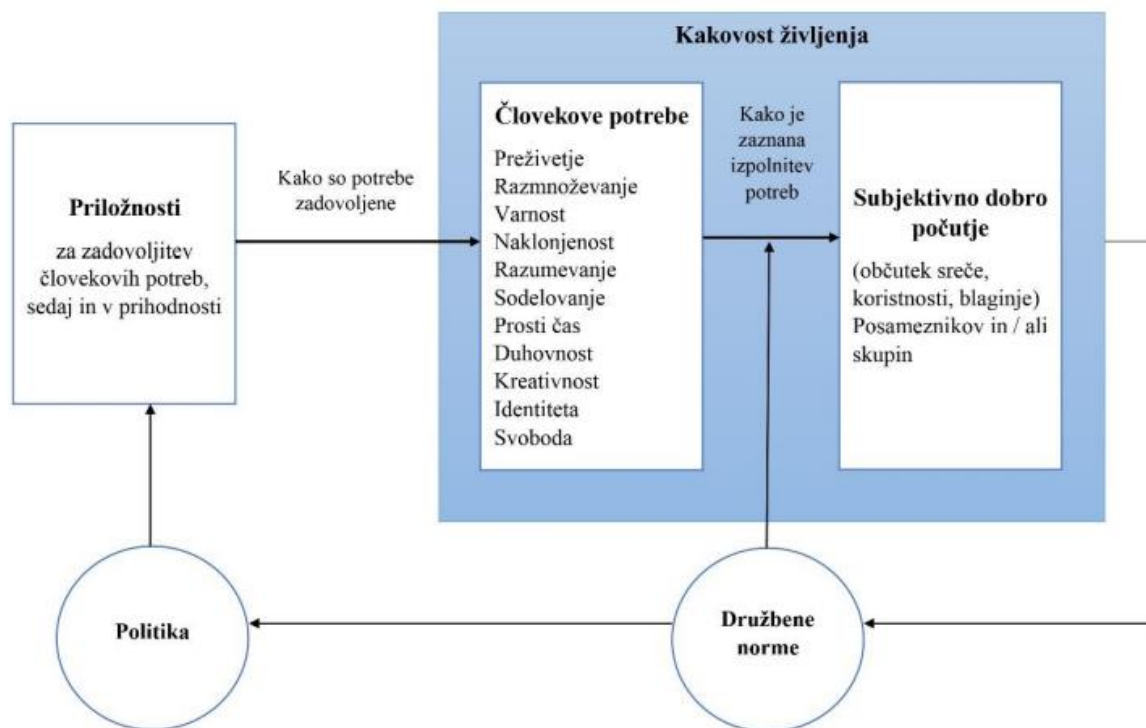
Kakovost življenja

Priložnosti

za zadovoljitev človekovih potreb, sedaj in v prihodnosti

Kako so potrebe zadovoljene

Človekove potrebe

Preživetje
Razmnoževanje
Varnost
Naklonjenost
Razumevanje
Sodelovanje
Prosti čas
Duhovnost
Kreativnost
Identiteta
Svoboda

Kako je zaznana izpolnitev potreb

Subjektivno dobro počutje

(občutek sreče, koristnosti, blaginje) Posameznikov in / ali skupin

Politika

Družbene norme